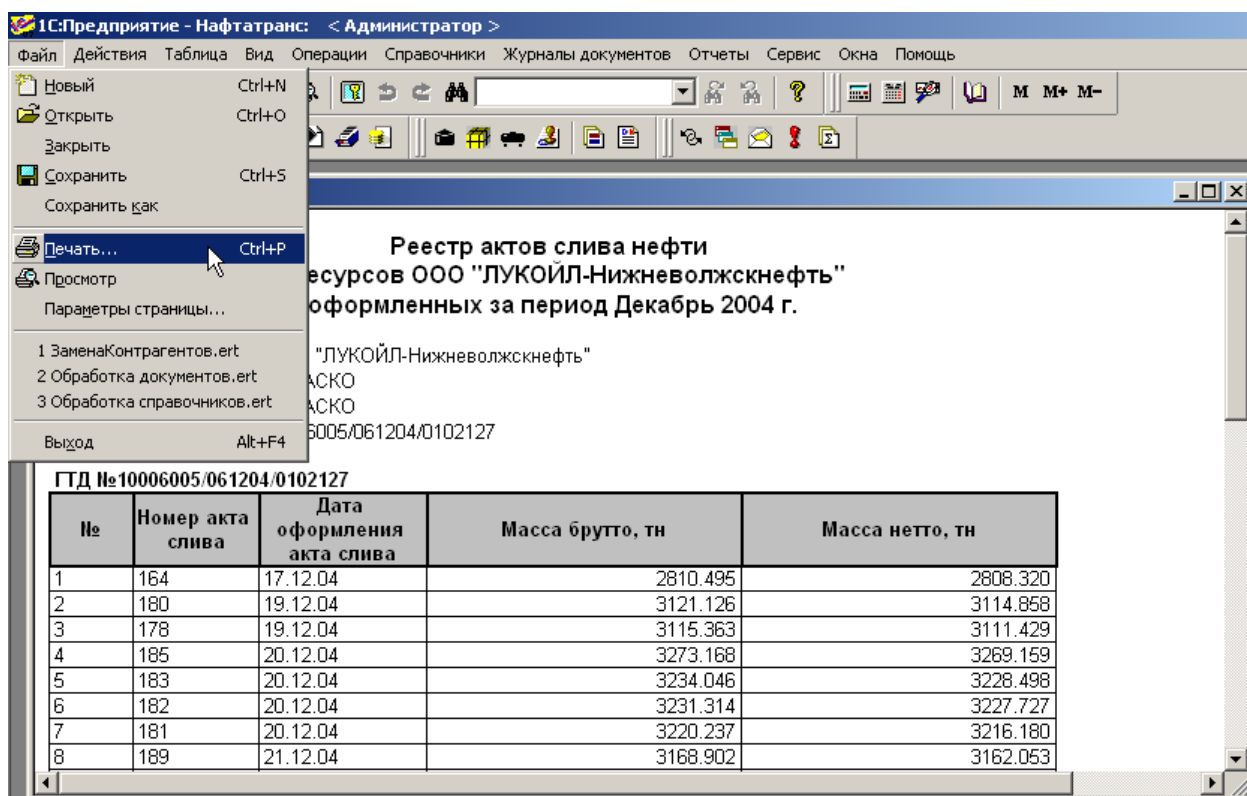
1С:Предприятие - Нафтатранс: < Администратор >

Файл Действия Таблица Вид Операции Справочники Журналы документов Отчеты Сервис Окна Помощь

Новый Ctrl+N
Открыть Ctrl+O
Закрыть
Сохранить Ctrl+S
Сохранить как
Печать... Ctrl+P
Просмотр
Параметры страницы...
1 ЗаменаКонтрагентов.ert
2 Обработка документов.ert
3 Обработка справочников.ert
Выход Alt+F4

M M+ M-

Реестр актов слива нефти
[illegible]есурсов ООО "ЛУКОЙЛ-Нижневолжскнефть"
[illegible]оформленных за период Декабрь 2004 г.

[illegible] "ЛУКОЙЛ-Нижневолжскнефть"
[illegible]АСКО
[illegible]АСКО
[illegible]6005/061204/0102127

ГТД №10006005/061204/0102127

| № | Номер акта слива | Дата оформления акта слива | Масса брутто, тн | Масса нетто, тн |
|---|---|---|---|---|
| 1 | 164 | 17.12.04 | 2810.495 | 2808.320 |
| 2 | 180 | 19.12.04 | 3121.126 | 3114.858 |
| 3 | 178 | 19.12.04 | 3115.363 | 3111.429 |
| 4 | 185 | 20.12.04 | 3273.168 | 3269.159 |
| 5 | 183 | 20.12.04 | 3234.046 | 3228.498 |
| 6 | 182 | 20.12.04 | 3231.314 | 3227.727 |
| 7 | 181 | 20.12.04 | 3220.237 | 3216.180 |
| 8 | 189 | 21.12.04 | 3168.902 | 3162.053 |